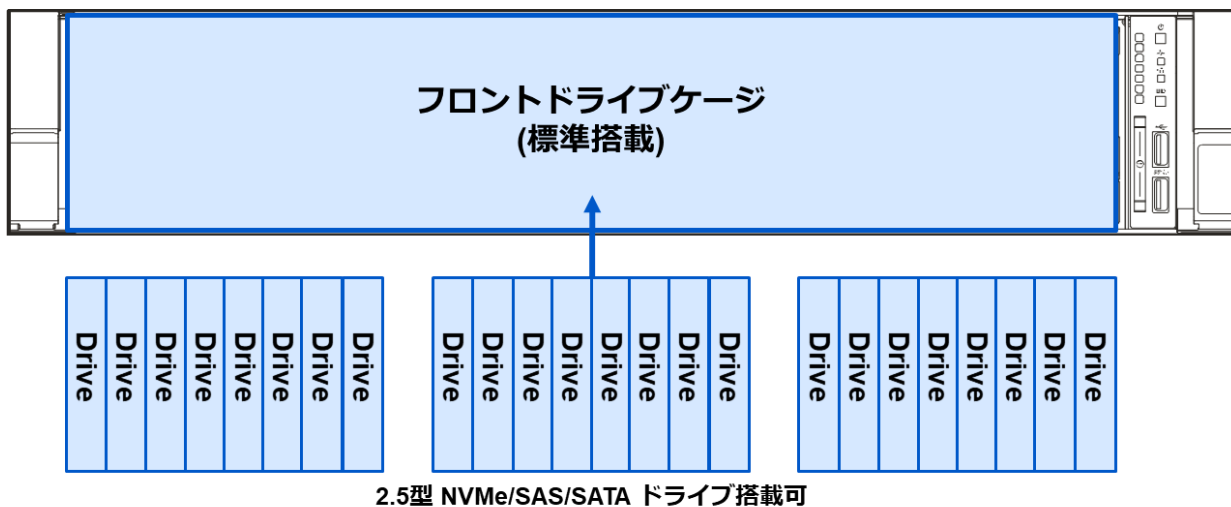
フロントドライブケージ
(標準搭載)

Drive Drive Drive Drive Drive Drive Drive Drive

Drive Drive Drive Drive Drive Drive Drive Drive

Drive Drive Drive Drive Drive Drive Drive Drive

2.5型 NVMe/SAS/SATA ドライブ搭載可